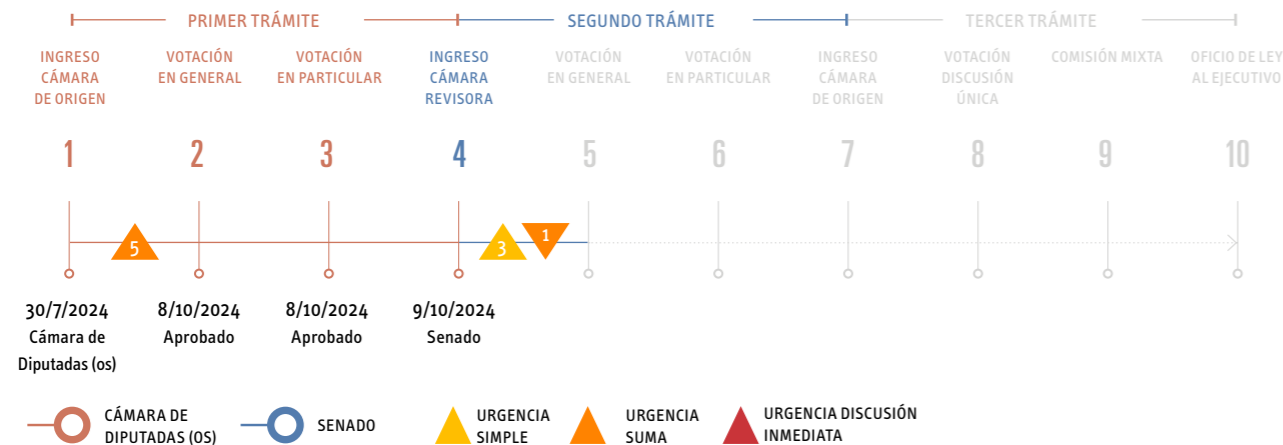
PRIMER TRÁMITE — SEGUNDO TRÁMITE — TERCER TRÁMITE

INGRESO CÁMARA DE ORIGEN
VOTACIÓN EN GENERAL
VOTACIÓN EN PARTICULAR
INGRESO CÁMARA REVISORA
VOTACIÓN EN GENERAL
VOTACIÓN EN PARTICULAR
INGRESO CÁMARA DE ORIGEN
VOTACIÓN DISCUSIÓN ÚNICA
COMISIÓN MIXTA
OFICIO DE LEY AL EJECUTIVO

1 2 3 4 5 6 7 8 9 10

5 3 1

30/7/2024
Cámara de Diputadas (os)

8/10/2024
Aprobado

8/10/2024
Aprobado

9/10/2024
Senado

CÁMARA DE DIPUTADAS (OS)
SENADO
URGENCIA SIMPLE
URGENCIA SUMA
URGENCIA DISCUSIÓN INMEDIATA